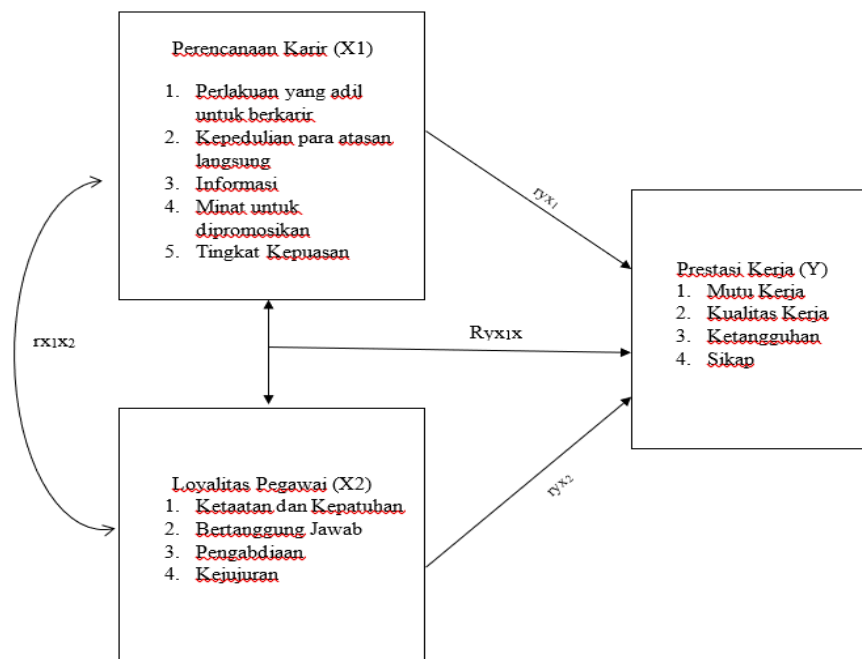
Perencanaan Karir (X1)

1. Perlakuan yang adil untuk berkarir
2. Kepedulian para atasan langsung
3. Informasi
4. Minat untuk dipromosikan
5. Tingkat Kepuasan

$ryx_1$

Prestasi Kerja (Y)
1. Mutu Kerja
2. Kualitas Kerja
3. Ketangguhan
4. Sikap

$rx_1x_2$

$Ryx_1x$

$ryx_2$

Loyalitas Pegawai (X2)
1. Ketaatan dan Kepatuhan
2. Bertanggung Jawab
3. Pengabdiaan
4. Kejujuran